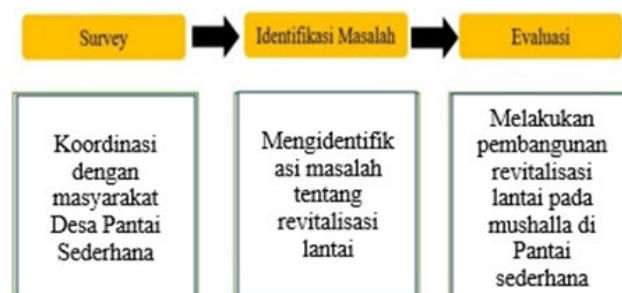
Survey

Identifikasi Masalah

Evaluasi

Koordinasi dengan masyarakat Desa Pantai Sederhana

Mengidentifikasi masalah tentang revitalisasi lantai

Melakukan pembangunan revitalisasi lantai pada mushalla di Pantai sederhana